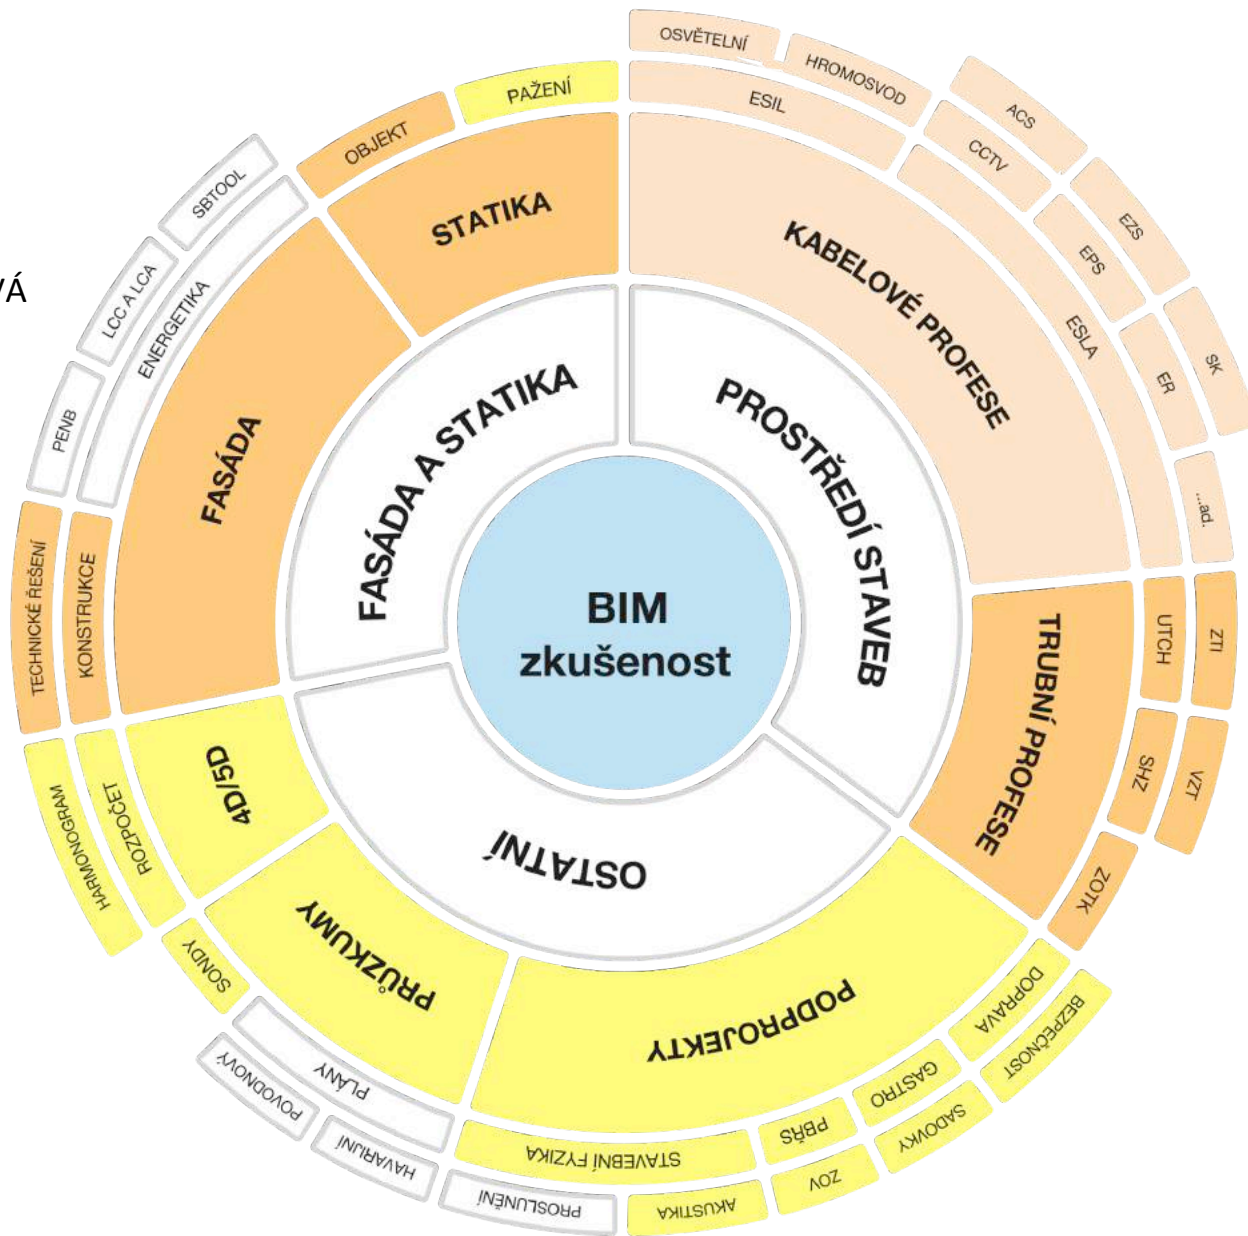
VÁ

BIM
zkušenost

FASÁDA A STATIKA

PROSTŘEDÍ STAVEB

OSTATNÍ

STATIKA

OBJEKT

PAŽENÍ

FASÁDA

SBTOOL

ENERGETIKA

LCC A LCA

PENB

KONSTRUKCE

TECHNICKÉ ŘEŠENÍ

KABELOVÉ PROFESE

OSVĚTLENÍ

HROMOSVOD

ESIL

ACS

CCTV

EZS

EPS

ESLA

SK

ER

...ad.

TRUBNÍ PROFESE

UTCH

ZTI

SHZ

VZT

ZOTK

PODPROJEKTY

DOPRAVA

BEZPEČNOST

GASTRO

SADOVKY

PBŘS

ZOV

STAVEBNÍ FYZIKA

AKUSTIKA

PROSLUNĚNÍ

PRŮZKUMY

PLÁNY

HAVARIJNÍ

POVODŇOVÝ

SONDY

4D/5D

ROZPOČET

HARMONOGRAM